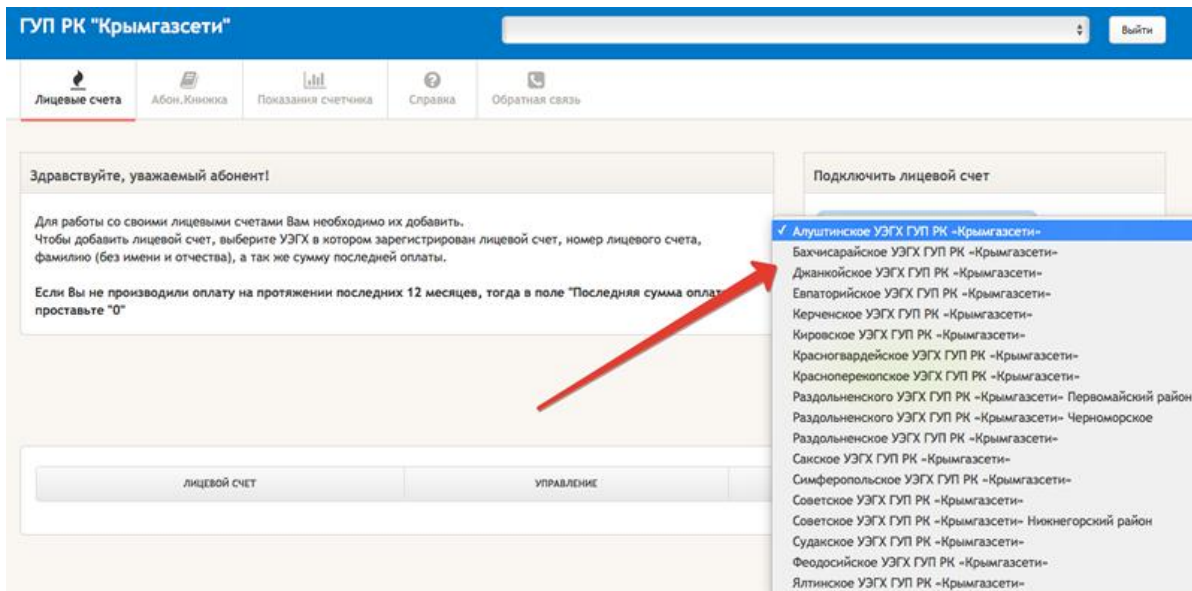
ГУП РК "Крымгазсети"

Выйти

Лицевые счета
Абон.Книжка
Показания счетчика
Справка
Обратная связь

Здравствуйте, уважаемый абонент!

Для работы со своими лицевыми счетами Вам необходимо их добавить.
Чтобы добавить лицевой счет, выберите УЭГХ в котором зарегистрирован лицевой счет, номер лицевого счета, фамилию (без имени и отчества), а так же сумму последней оплаты.

Если Вы не производили оплату на протяжении последних 12 месяцев, тогда в поле "Последняя сумма оплат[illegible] проставьте "0"

| ЛИЦЕВОЙ СЧЕТ | УПРАВЛЕНИЕ |
|---|---|

Подключить лицевой счет

✓ Алуштинское УЭГХ ГУП РК «Крымгазсети»
Бахчисарайское УЭГХ ГУП РК «Крымгазсети»
Джанкойское УЭГХ ГУП РК «Крымгазсети»
Евпаторийское УЭГХ ГУП РК «Крымгазсети»
Керченское УЭГХ ГУП РК «Крымгазсети»
Кировское УЭГХ ГУП РК «Крымгазсети»
Красногвардейское УЭГХ ГУП РК «Крымгазсети»
Красноперекопское УЭГХ ГУП РК «Крымгазсети»
Раздольненского УЭГХ ГУП РК «Крымгазсети» Первомайский район
Раздольненского УЭГХ ГУП РК «Крымгазсети» Черноморское
Раздольненское УЭГХ ГУП РК «Крымгазсети»
Сакское УЭГХ ГУП РК «Крымгазсети»
Симферопольское УЭГХ ГУП РК «Крымгазсети»
Советское УЭГХ ГУП РК «Крымгазсети»
Советское УЭГХ ГУП РК «Крымгазсети» Нижнегорский район
Судакское УЭГХ ГУП РК «Крымгазсети»
Феодосийское УЭГХ ГУП РК «Крымгазсети»
Ялтинское УЭГХ ГУП РК «Крымгазсети»